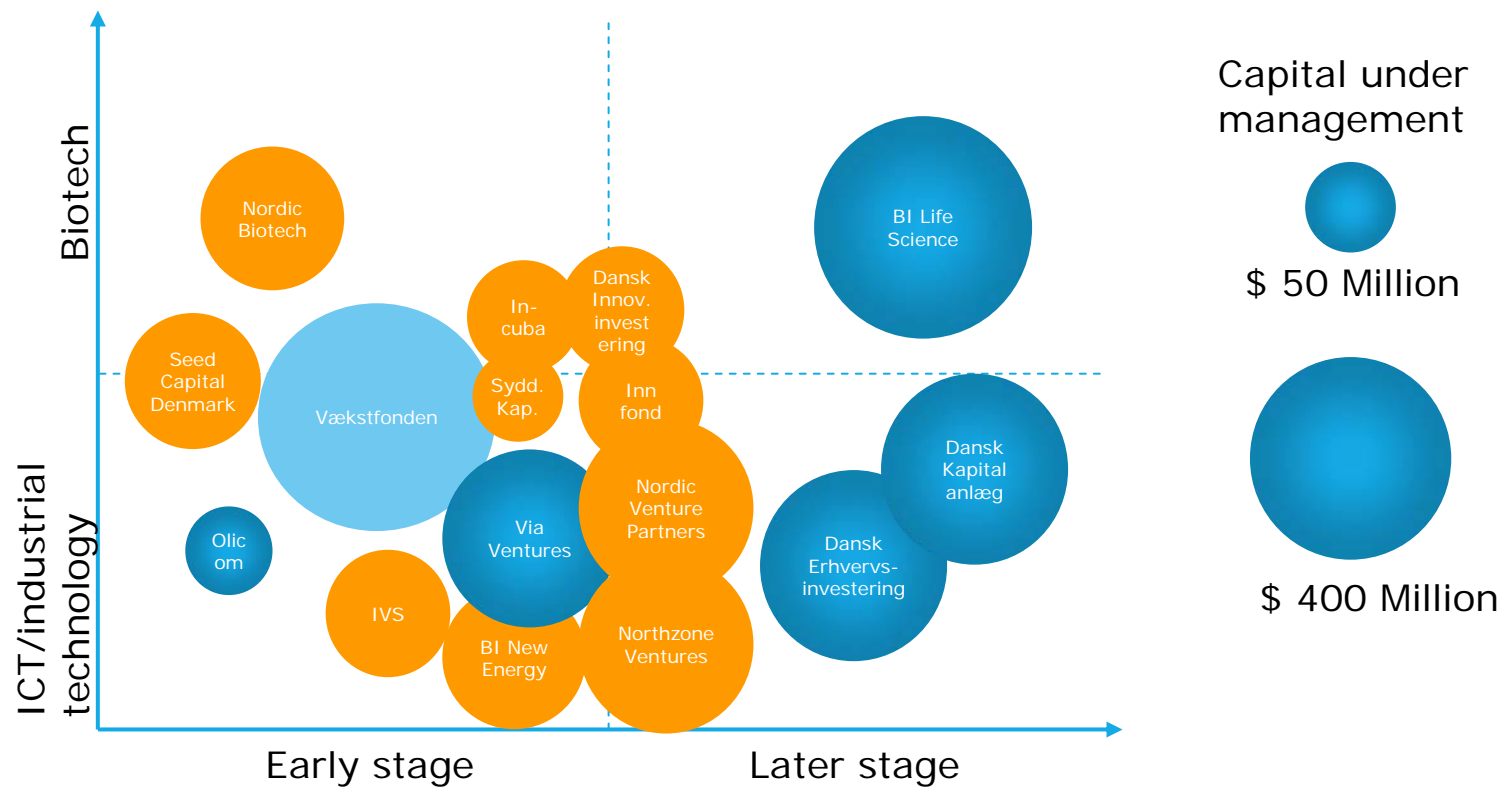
Biotech

ICT/industrial technology

Nordic Biotech

Seed Capital Denmark

Vækstfonden

In-cuba

Dansk Innov. investering

Sydd. Kap.

Inn fond

BI Life Science

Dansk Kapital anlæg

Olicom

Via Ventures

Nordic Venture Partners

Dansk Erhvervs-investering

IVS

BI New Energy

Northzone Ventures

Early stage

Later stage

Capital under management

$ 50 Million

$ 400 Million